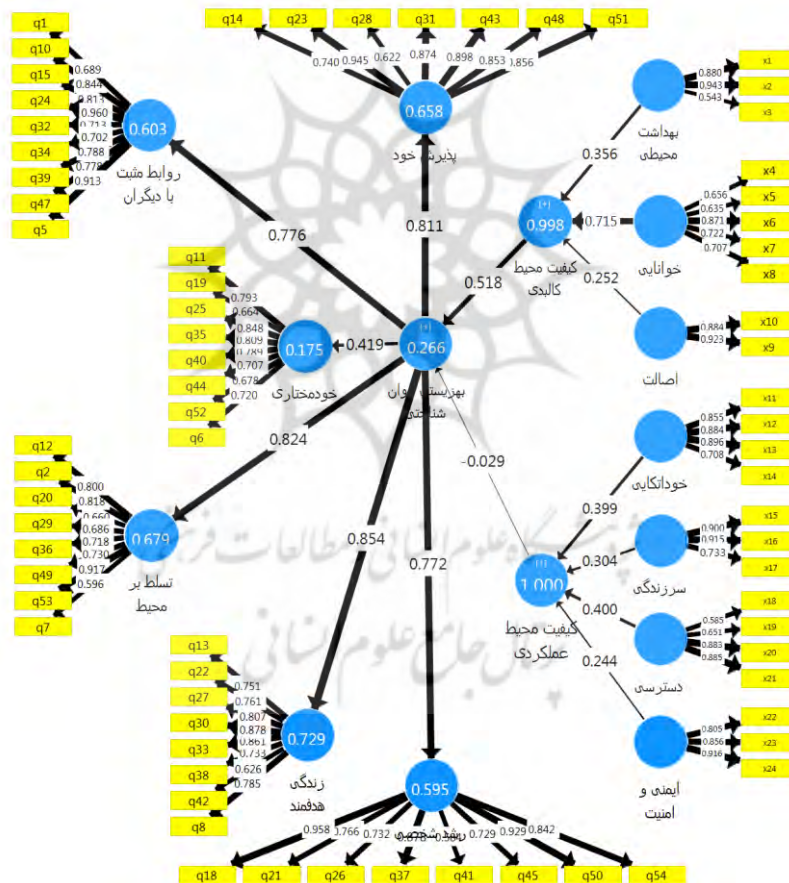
q14 q23 q28 q31 q43 q48 q51

0.740 0.945 0.622 0.874 0.898 0.853 0.856

0.658

پذیرش خود

q1
q10
q15
q24
q32
q34
q39
q47
q5

0.689
0.844
0.813
0.960
0.713
0.702
0.788
0.779
0.913

0.603

روابط مثبت با دیگران

0.776

0.811

بهداشت محیطی

0.880
0.943
0.543

x1
x2
x3

0.356

0.998

کیفیت محیط کالبدی

0.715

خوانایی

0.656
0.635
0.871
0.722
0.707

x4
x5
x6
x7
x8

0.252

0.518

اصالت

0.884
0.923

x10
x9

q11
q19
q25
q35
q40
q44
q52
q6

0.793
0.664
0.848
0.809
0.784
0.707
0.678
0.720

0.175

خودمختاری

0.419

0.266

بهزیستی روان شناختی

0.824

-0.029

خودانگایی

0.855
0.884
0.896
0.708

x11
x12
x13
x14

0.399

q12
q2
q20
q29
q36
q49
q53
q7

0.800
0.818
0.660
0.686
0.718
0.730
0.917
0.596

0.679

تسلط بر محیط

0.854

0.772

سرزندگی

0.900
0.915
0.733

x15
x16
x17

0.304

1.000

کیفیت محیط عملکردی

0.400

دسترسی

0.585
0.651
0.883
0.885

x18
x19
x20
x21

0.244

q13
q22
q27
q30
q33
q38
q42
q8

0.751
0.761
0.807
0.878
0.861
0.733
0.626
0.785

0.729

زندگی هدفمند

ایمنی و امنیت

0.805
0.856
0.916

x22
x23
x24

0.595

رشد شخصی

0.958 0.766 0.732 0.878 0.861 0.729 0.929 0.842

q18 q21 q26 q37 q41 q45 q50 q54